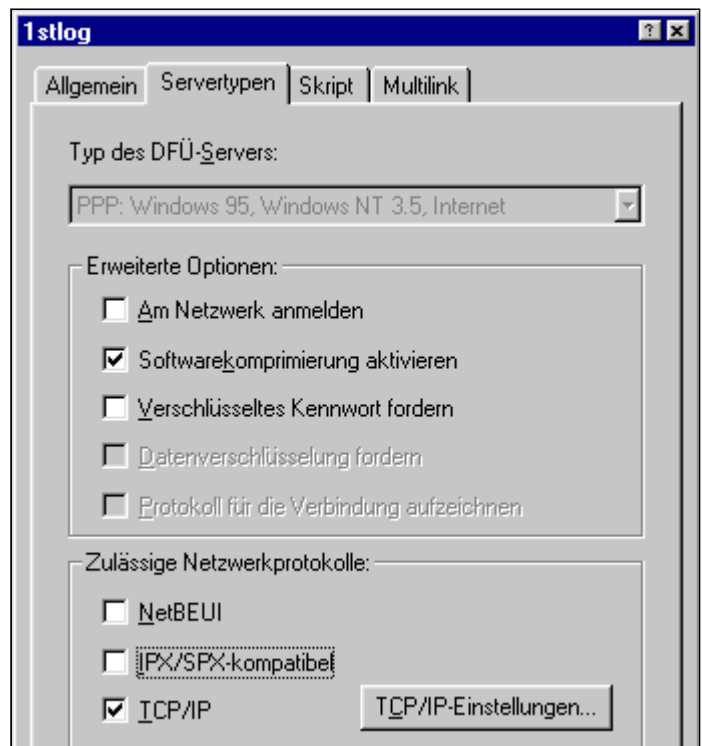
1stlog

? X

Allgemein | Servertypen | Skript | Multilink

Typ des DFÜ-Servers:

PPP: Windows 95, Windows NT 3.5, Internet

Erweiterte Optionen:

Am Netzwerk anmelden

Softwarekomprimierung aktivieren

Verschlüsseltes Kennwort fordern

Datenverschlüsselung fordern

Protokoll für die Verbindung aufzeichnen

Zulässige Netzwerkprotokolle:

NetBEUI

IPX/SPX-kompatibel

TCP/IP

TCP/IP-Einstellungen...